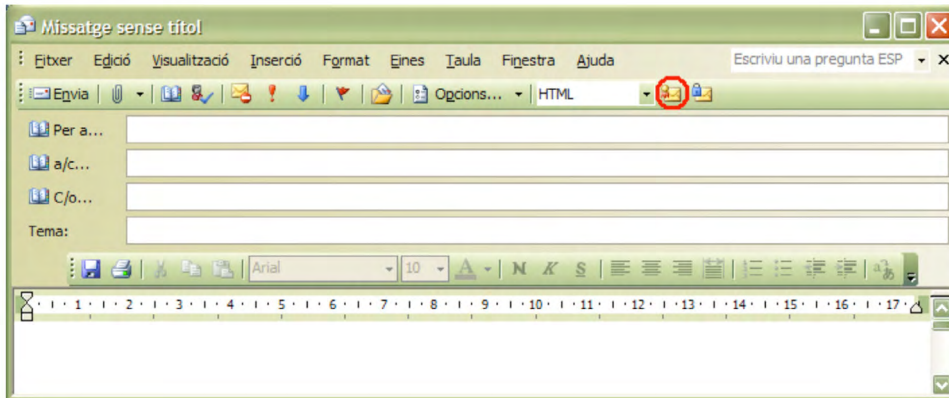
Missatge sense títol

Fitxer Edició Visualització Inserció Format Eines Taula Finestra Ajuda

Escriviu una pregunta ESP

Envia Opcions... HTML

Per a...

a/c...

C/o...

Tema:

Arial 10 N K S

1 2 3 4 5 6 7 8 9 10 11 12 13 14 15 16 17